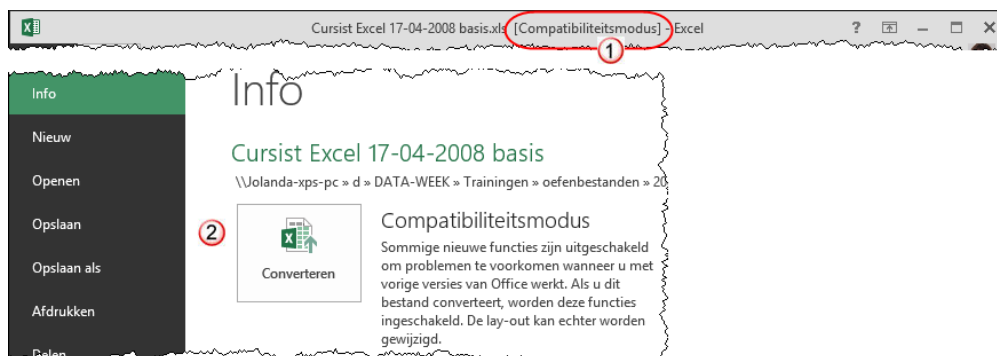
Cursist Excel 17-04-2008 basis.xls [Compatibiliteitsmodus] - Excel

? — ☐ ✕

1

Info
Nieuw
Openen
Opslaan
Opslaan als
Afdrukken
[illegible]

Info

Cursist Excel 17-04-2008 basis

\\Jolanda-xps-pc » d » DATA-WEEK » Trainingen » oefenbestanden » 20

2

Converteren

Compatibiliteitsmodus

Sommige nieuwe functies zijn uitgeschakeld om problemen te voorkomen wanneer u met vorige versies van Office werkt. Als u dit bestand converteert, worden deze functies ingeschakeld. De lay-out kan echter worden gewijzigd.